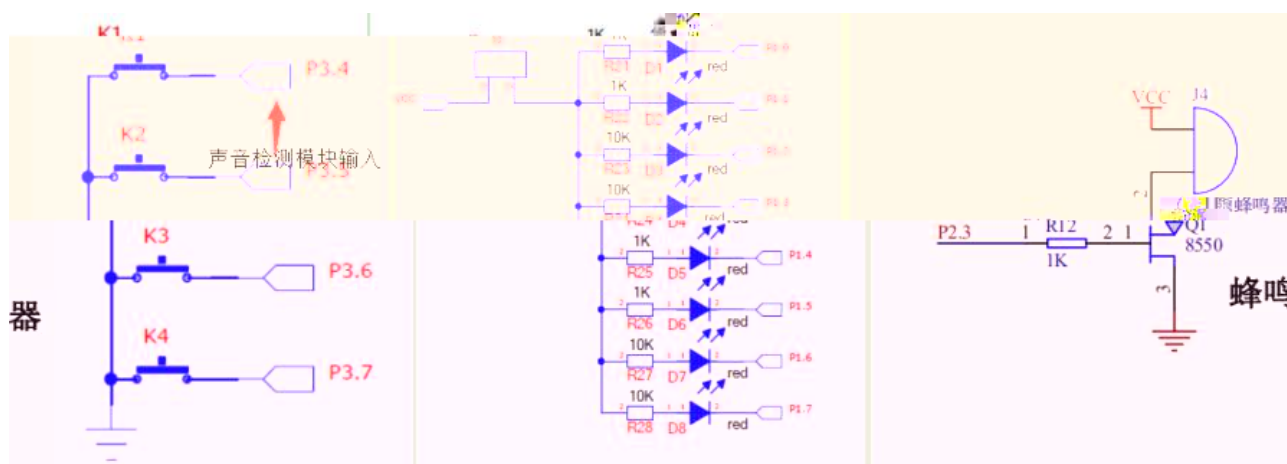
K1
P3.4
K2
声音检测模块输入
P3.5
K3
P3.6
器
K4
P3.7
1K
R21 D1 red P1.0
1K
R22 D2 red P1.1
10K
R23 D3 red P1.2
10K
R24 D4 red P1.3
1K
R25 D5 red P1.4
1K
R26 D6 red P1.5
10K
R27 D7 red P1.6
10K
R28 D8 red P1.7
VCC
VCC J4
蜂鸣器
P2.3 1 R12 2 1
1K
Q1
8550
3
蜂鸣